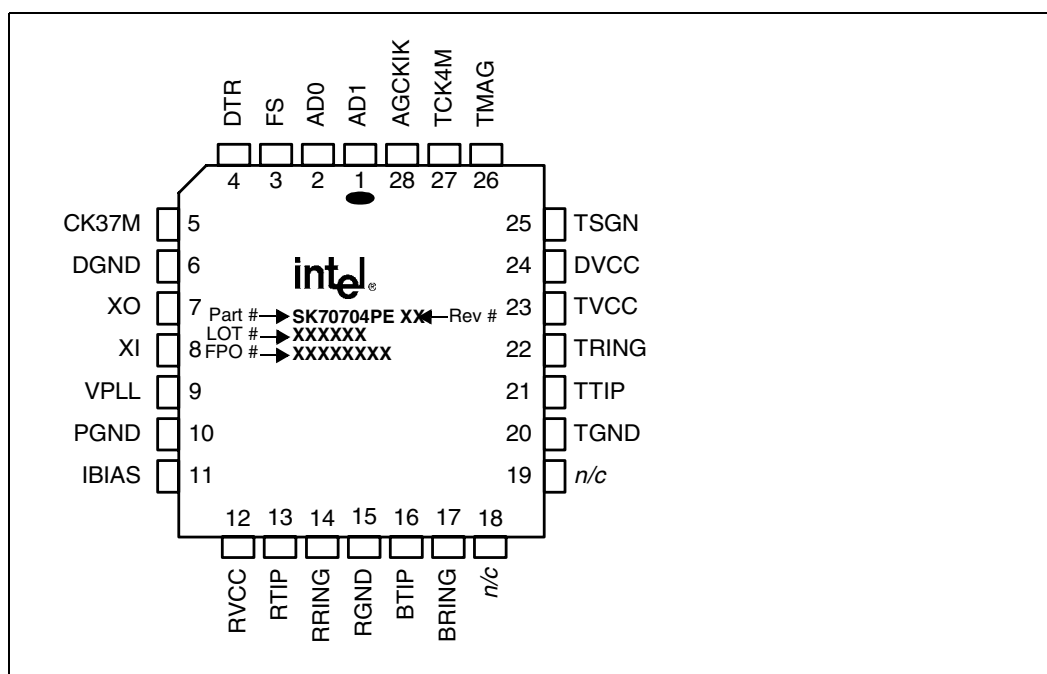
DTR FS AD0 AD1 AGCKIK TCK4M TMAG

4 3 2 1 28 27 26

CK37M 5
DGND 6
XO 7
XI 8
VPLL 9
PGND 10
IBIAS 11

25 TSGN
24 DVCC
23 TVCC
22 TRING
21 TTIP
20 TGND
19 *n/c*

intel®

Part # SK70704PE XX Rev #
LOT # XXXXXX
FPO # XXXXXXXX

12 13 14 15 16 17 18

RVCC RTIP RRING RGND BTIP BRING *n/c*